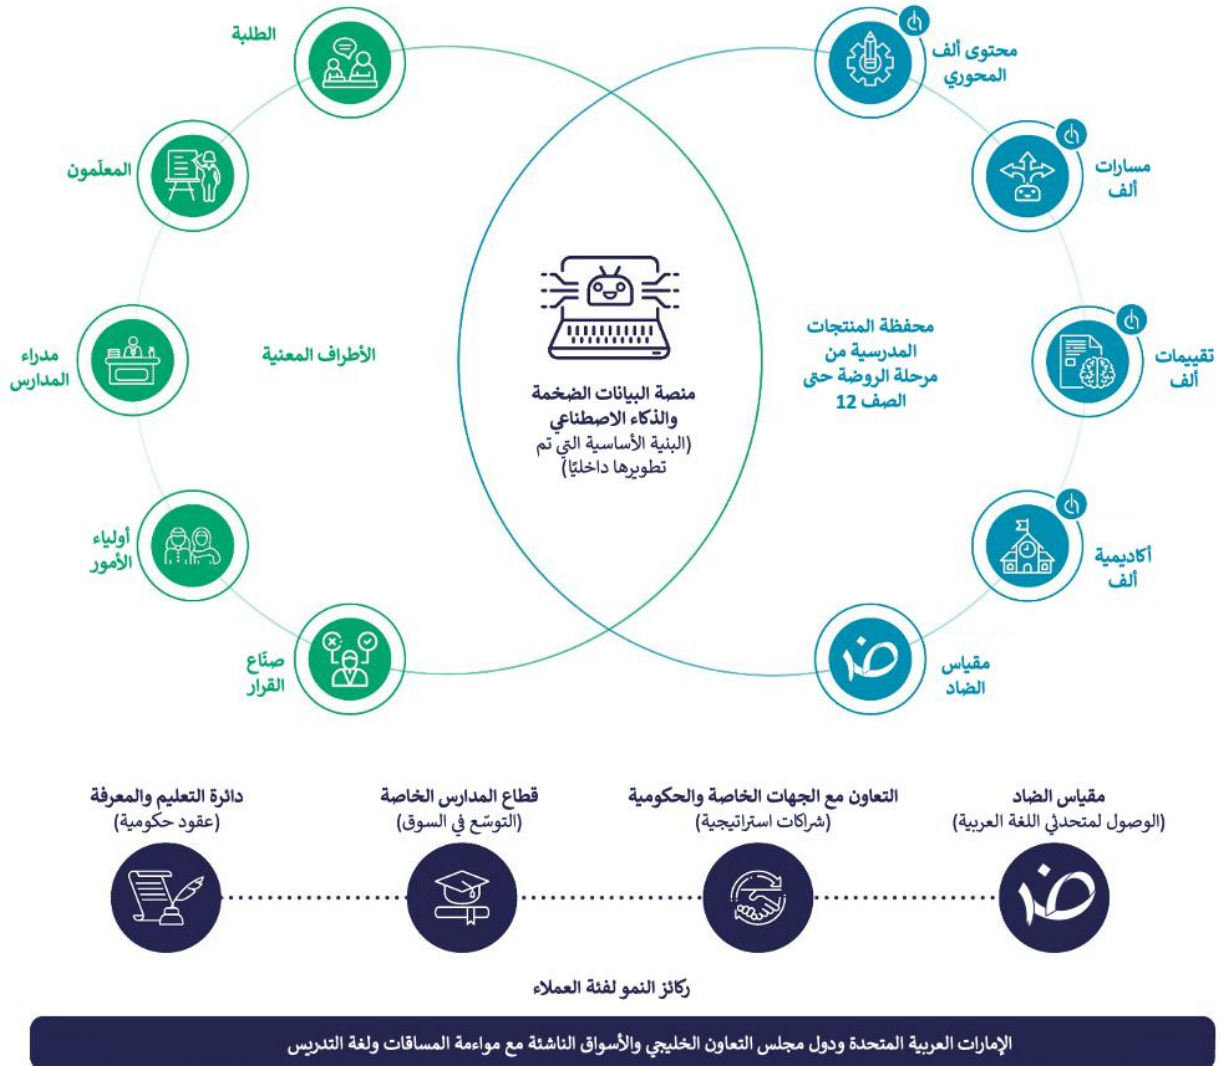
الطلبة

المعلّمون

مدراء المدارس

أولياء الأمور

صنّاع القرار

الأطراف المعنية

منصة البيانات الضخمة والذكاء الاصطناعي (البنية الأساسية التي تم تطويرها داخليًا)

محفظة المنتجات المدرسية من مرحلة الروضة حتى الصف 12

محتوى ألف المحوري

مسارات ألف

تقييمات ألف

أكاديمية ألف

مقياس الضاد

دائرة التعليم والمعرفة (عقود حكومية)

قطاع المدارس الخاصة (التوسّع في السوق)

التعاون مع الجهات الخاصة والحكومية (شراكات استراتيجية)

مقياس الضاد (الوصول لمتحدثي اللغة العربية)

ركائز النمو لفئة العملاء

الإمارات العربية المتحدة ودول مجلس التعاون الخليجي والأسواق الناشئة مع مواءمة المساقات ولغة التدريس